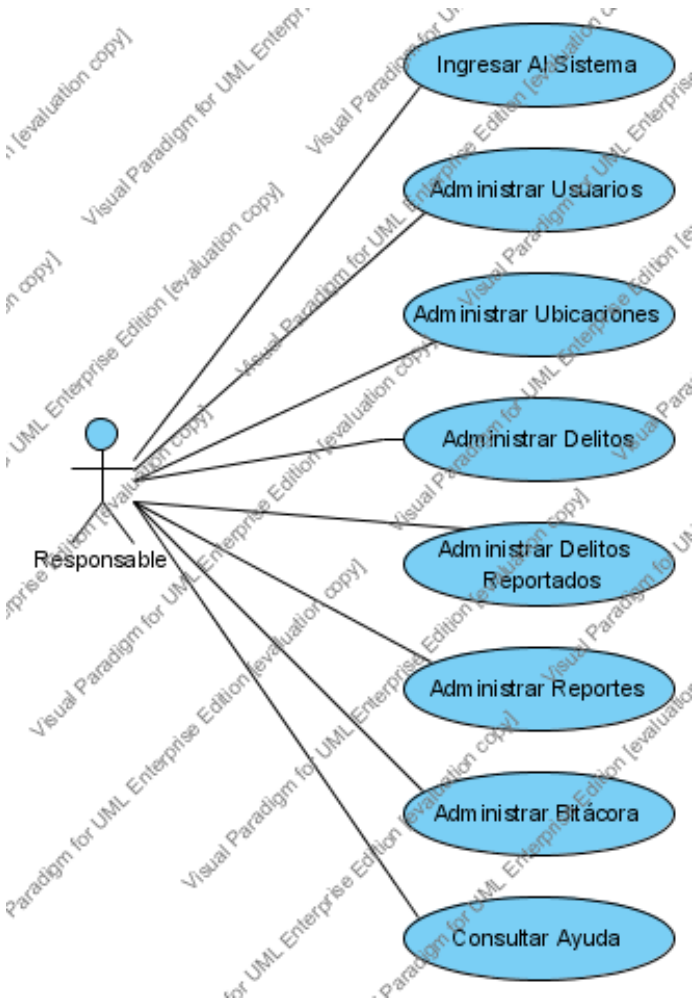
Ingresar Al Sistema

Administrar Usuarios

Administrar Ubicaciones

Administrar Delitos

Administrar Delitos Reportados

Administrar Reportes

Administrar Bitácora

Consultar Ayuda

Responsable

Visual Paradigm for UML Enterprise Edition [evaluation copy]